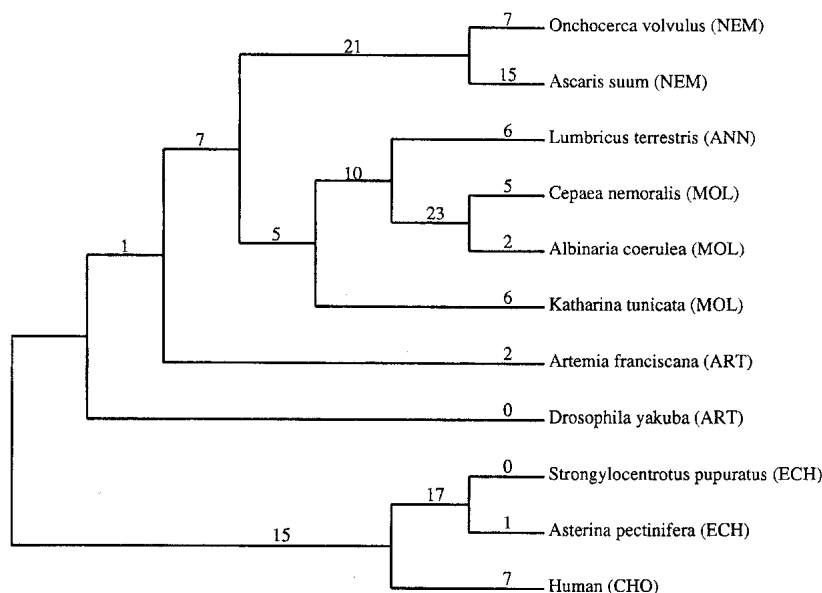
21
7
Onchocerca volvulus (NEM)
15
Ascaris suum (NEM)
7
6
Lumbricus terrestris (ANN)
10
5
Cepaea nemoralis (MOL)
23
5
2
Albinaria coerulea (MOL)
1
6
Katharina tunicata (MOL)
2
Artemia franciscana (ART)
0
Drosophila yakuba (ART)
0
Strongylocentrotus pupuratus (ECH)
17
1
Asterina pectinifera (ECH)
15
7
Human (CHO)